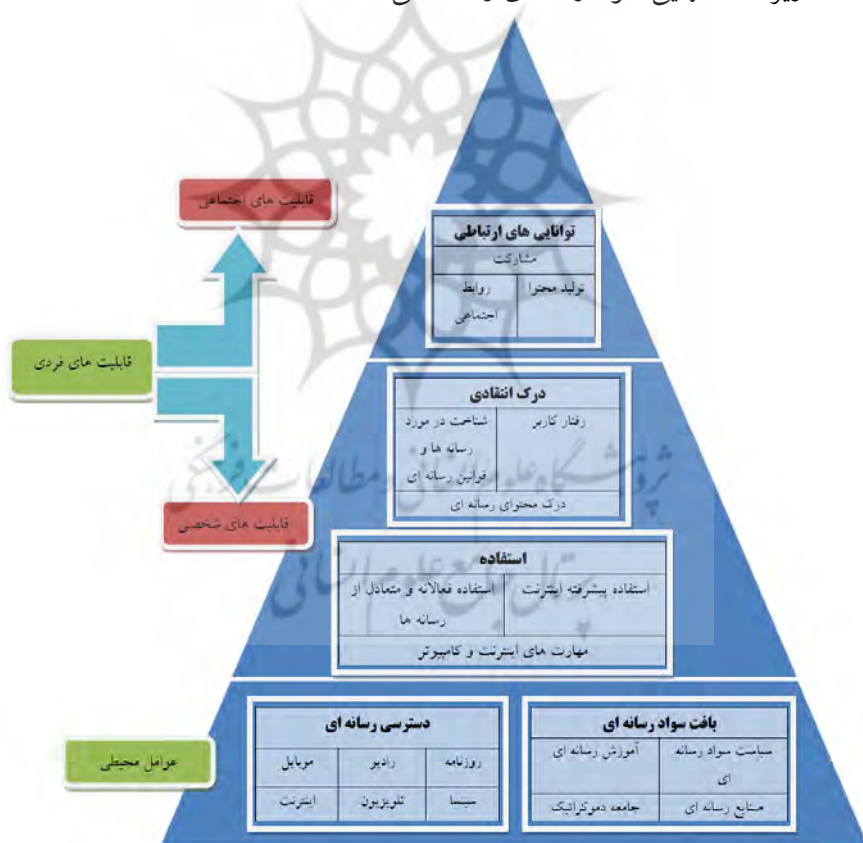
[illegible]

قابلیت های اجتماعی

قابلیت های فردی

قابلیت های شخصی

عوامل محیطی

توانایی های ارتباطی
مشارکت
| تولید محتوا | روابط اجتماعی |
|---|---|

درک انتقادی
| رفتار کاربر | شناخت در مورد رسانه ها و قوانین رسانه ای |
|---|---|
درک محتوای رسانه ای

استفاده
| استفاده پیشرفته اینترنت | استفاده فعالانه و متعادل از رسانه ها |
|---|---|
مهارت های اینترنت و کامپیوتر

بافت سواد رسانه ای
| سیاست سواد رسانه ای | آموزش رسانه ای |
|---|---|
| منابع رسانه ای | جامعه دموکراتیک |

دسترسی رسانه ای
| روزنامه | رادیو | موبایل |
|---|---|---|
| سینما | تلویزیون | اینترنت |

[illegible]